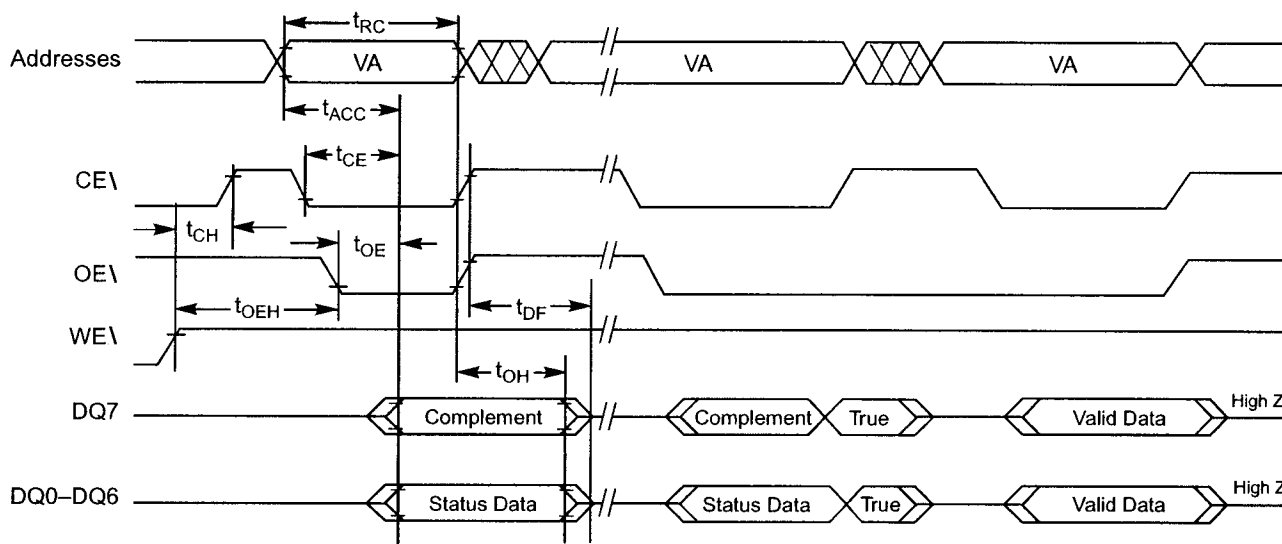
$t_{RC}$

Addresses

VA

VA

VA

$t_{ACC}$

$t_{CE}$

CE\

$t_{CH}$

$t_{OE}$

OE\

$t_{OEH}$

$t_{DF}$

WE\

$t_{OH}$

DQ7

Complement

Complement

True

Valid Data

High Z

DQ0–DQ6

Status Data

Status Data

True

Valid Data

High Z